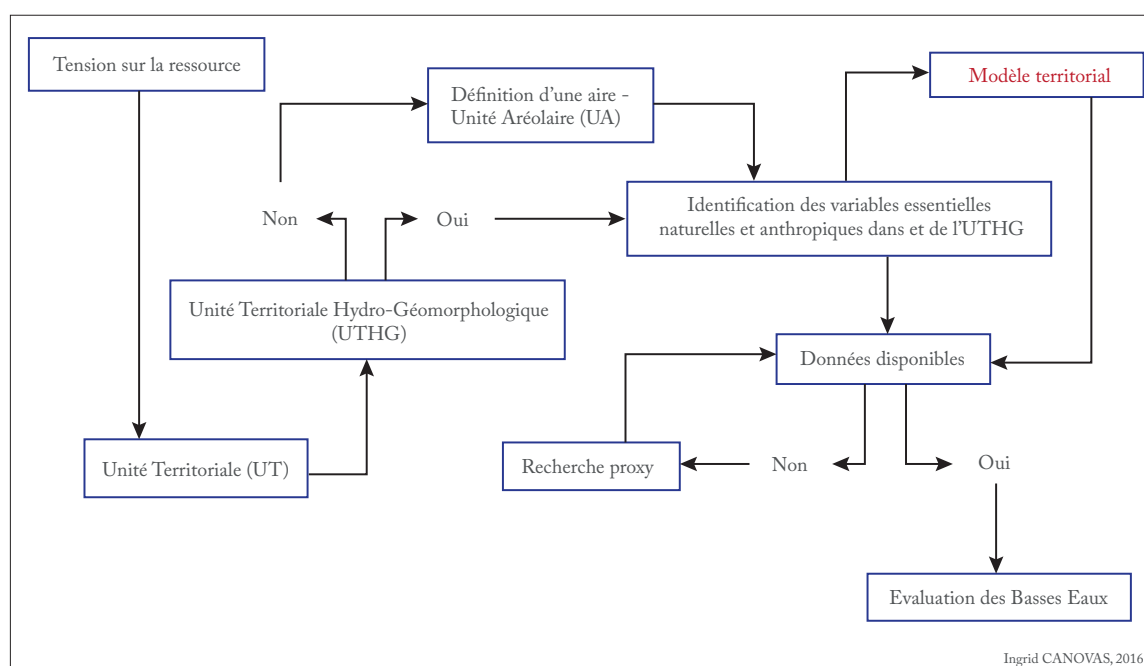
Tension sur la ressource

Définition d'une aire - Unité Aréolaire (UA)

Modèle territorial

Non

Oui

Identification des variables essentielles naturelles et anthropiques dans et de l'UTHG

Unité Territoriale Hydro-Géomorphologique (UTHG)

Données disponibles

Unité Territoriale (UT)

Recherche proxy

Non

Oui

Evaluation des Basses Eaux

Ingrid CANOVAS, 2016